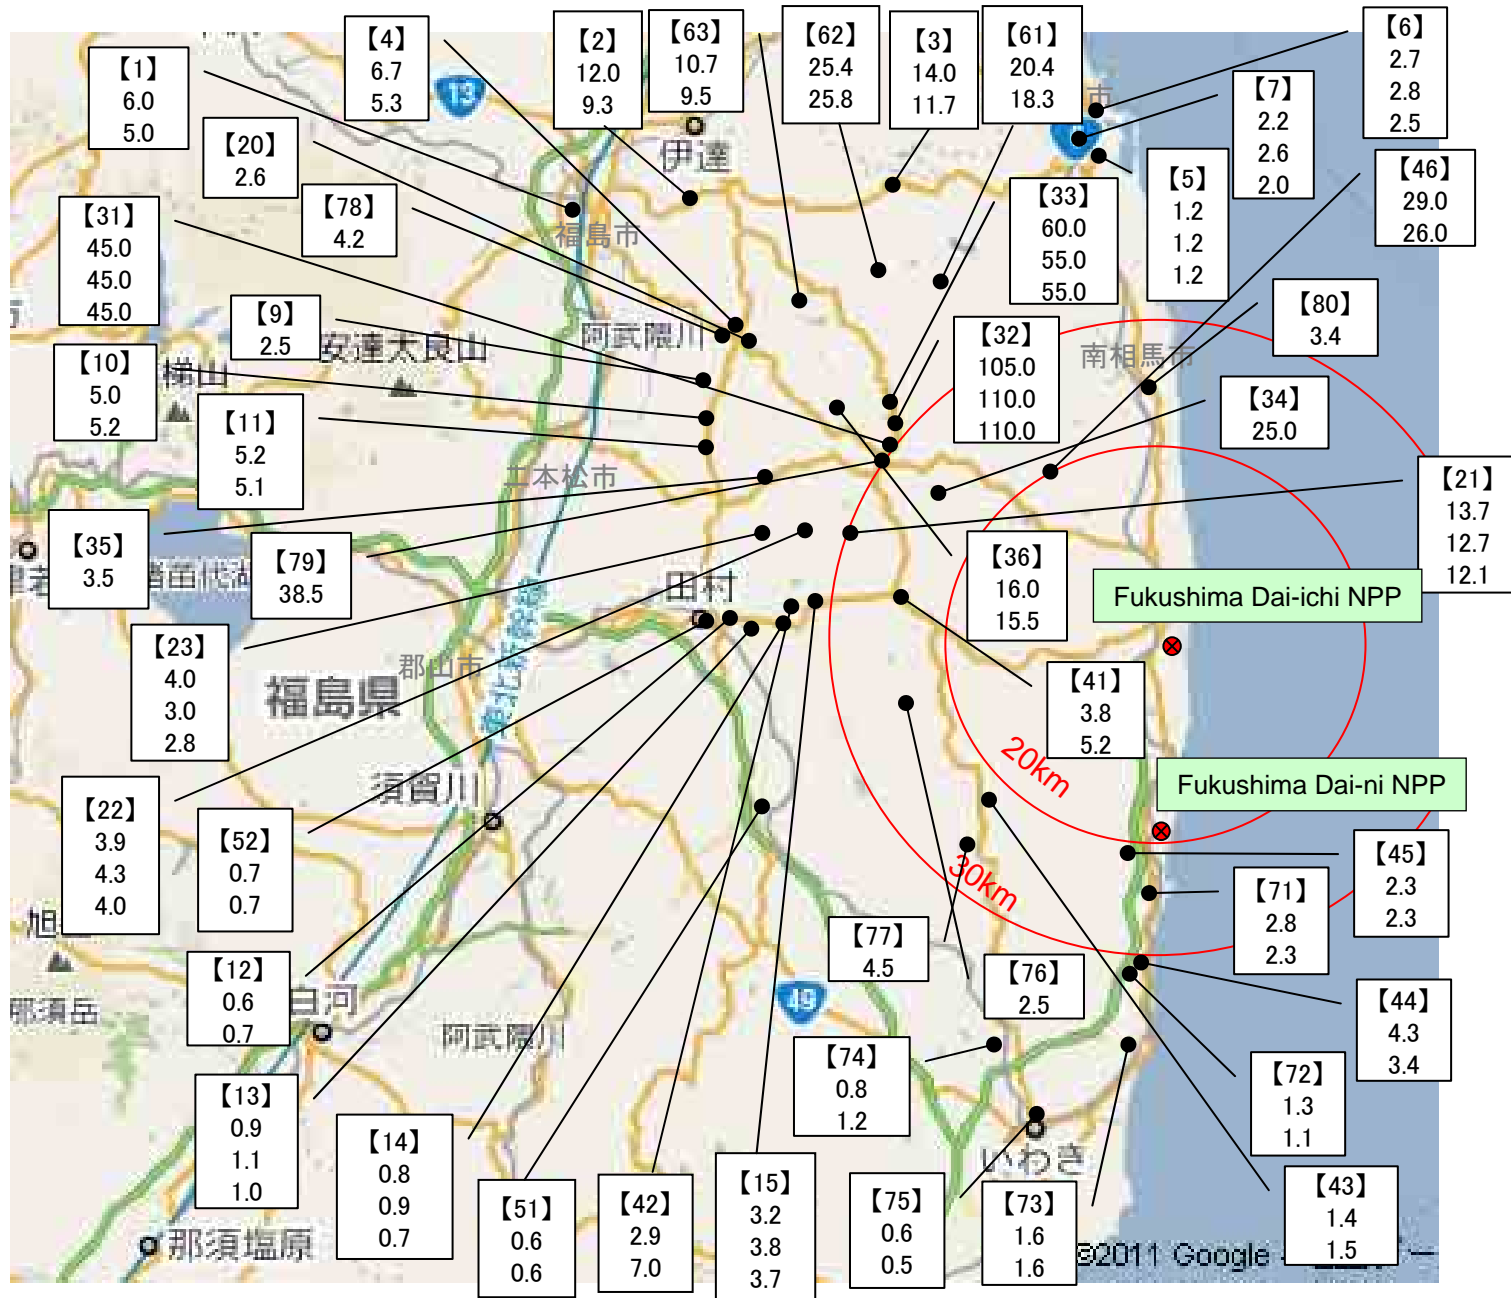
【1】
6.0
5.0

【4】
6.7
5.3

【2】
12.0
9.3

【63】
10.7
9.5

【62】
25.4
25.8

【3】
14.0
11.7

【61】
20.4
18.3

【6】
2.7
2.8
2.5

【7】
2.2
2.6
2.0

【20】
2.6

【78】
4.2

【31】
45.0
45.0
45.0

【33】
60.0
55.0
55.0

【5】
1.2
1.2
1.2

【46】
29.0
26.0

【9】
2.5

【10】
5.0
5.2

【11】
5.2
5.1

【32】
105.0
110.0
110.0

【80】
3.4

【34】
25.0

【35】
3.5

【79】
38.5

【21】
13.7
12.7
12.1

【36】
16.0
15.5

Fukushima Dai-ichi NPP

【23】
4.0
3.0
2.8

【41】
3.8
5.2

20km

Fukushima Dai-ni NPP

【22】
3.9
4.3
4.0

【52】
0.7
0.7

30km

【45】
2.3
2.3

【71】
2.8
2.3

【77】
4.5

【76】
2.5

【12】
0.6
0.7

【44】
4.3
3.4

【74】
0.8
1.2

【72】
1.3
1.1

【13】
0.9
1.1
1.0

【14】
0.8
0.9
0.7

【51】
0.6
0.6

【42】
2.9
7.0

【15】
3.2
3.8
3.7

【75】
0.6
0.5

【73】
1.6
1.6

【43】
1.4
1.5

伊達
福島市
阿武隈川
安達太良山
梯山
二本松市
南相馬市
田村
郡山市
福島県
須賀川
旭
那須岳
白河
阿武隈川
いわき
那須塩原
13
49
©2011 Google